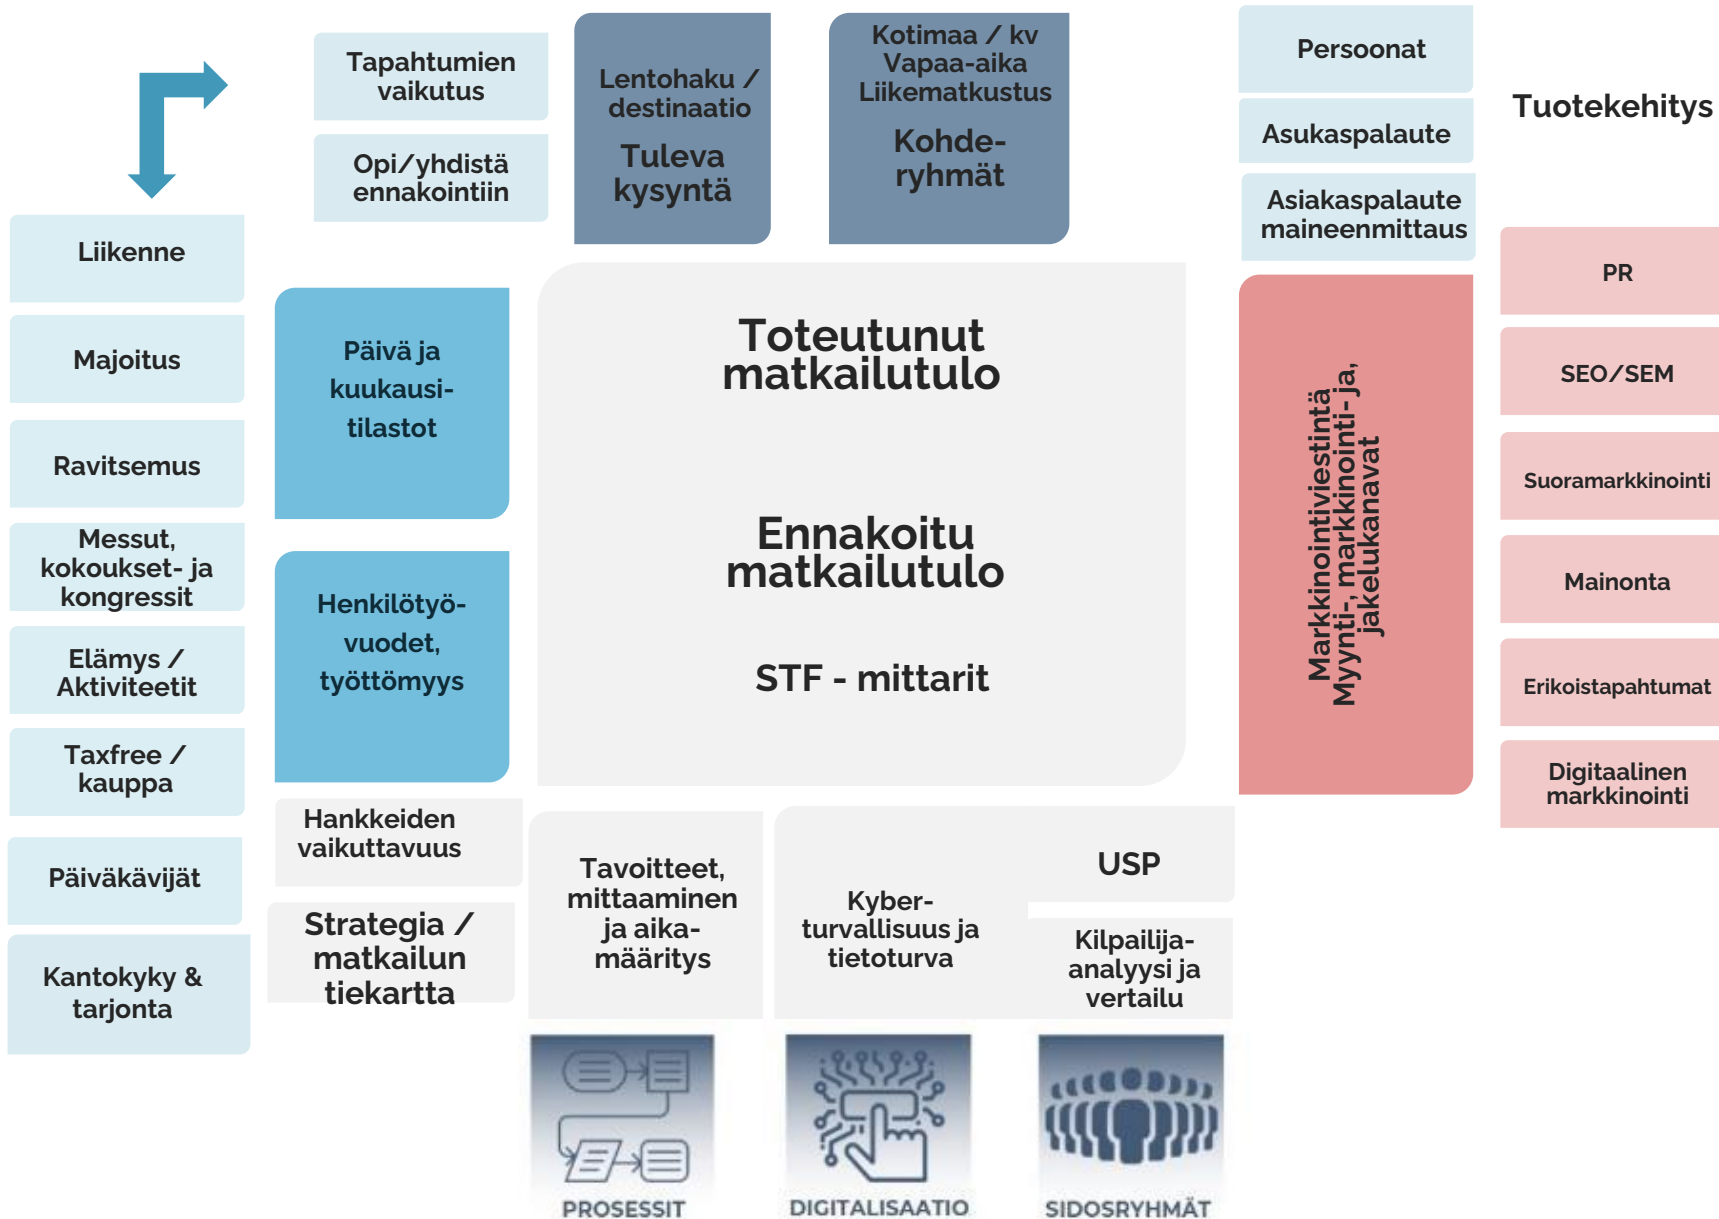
Tapahtumien vaikutus

Opi/yhdistä ennakointiin

Lentohaku / destinaatio

Tuleva kysyntä

Kotimaa / kv
Vapaa-aika
Liikematkustus

Kohde-ryhmät

Persoonat

Asukaspalaute

Asiakaspalaute maineenmittaus

Tuotekehitys

Liikenne

Majoitus

Ravitsemus

Messut, kokoukset- ja kongressit

Elämys / Aktiviteetit

Taxfree / kauppa

Päiväkävijät

Kantokyky & tarjonta

Päivä ja kuukausi-tilastot

Henkilötyö-vuodet, työttömyys

Toteutunut matkailutulo

Ennakoitu matkailutulo

STF - mittarit

Markkinointiviestintä
Myynti-, markkinointi- ja, jakelukanavat

PR

SEO/SEM

Suoramarkkinointi

Mainonta

Erikoistapahtumat

Digitaalinen markkinointi

Hankkeiden vaikuttavuus

Strategia / matkailun tiekartta

Tavoitteet, mittaaminen ja aika-määritys

Kyber-turvallisuus ja tietoturva

USP

Kilpailija-analyysi ja vertailu

PROSESSIT

DIGITALISAATIO

SIDOSRYHMÄT